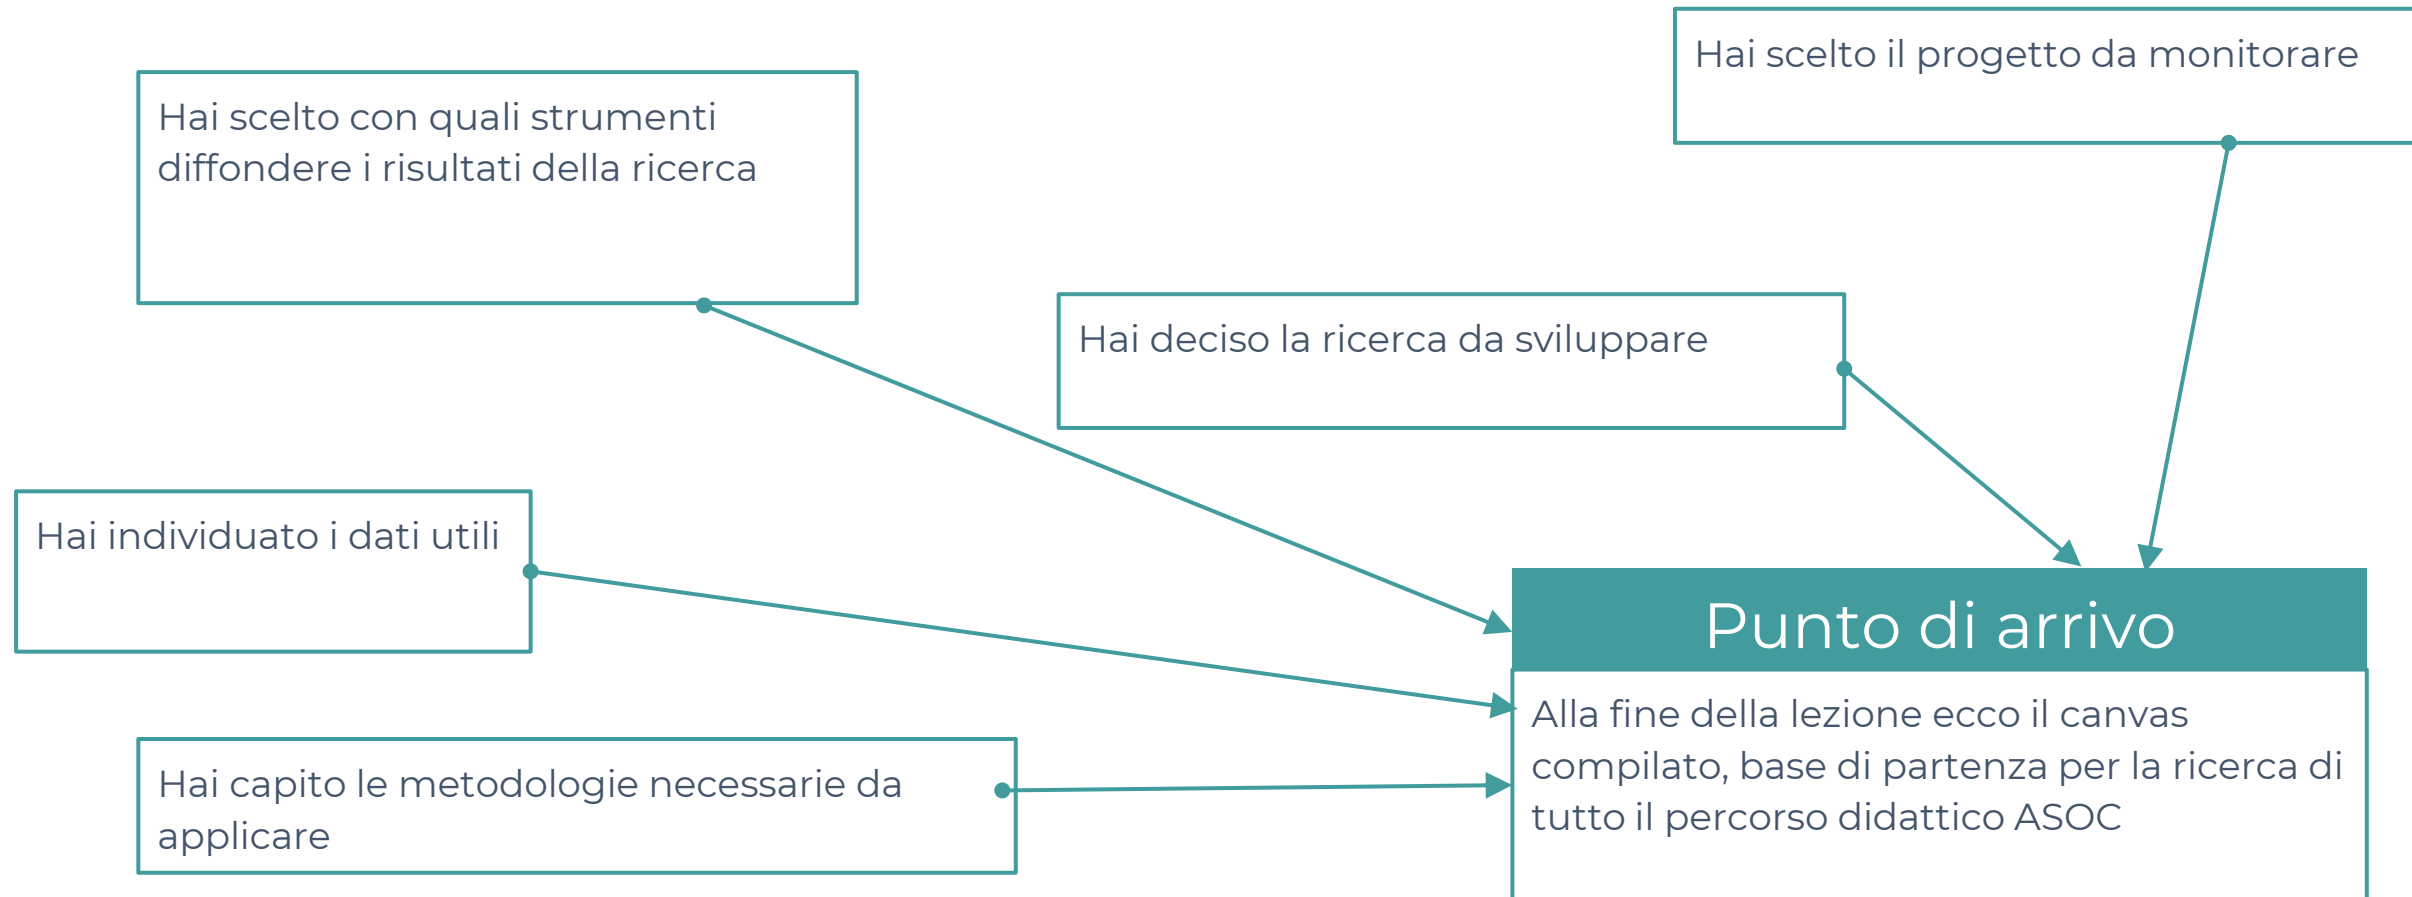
Hai scelto il progetto da monitorare

Hai scelto con quali strumenti diffondere i risultati della ricerca

Hai deciso la ricerca da sviluppare

Hai individuato i dati utili

Hai capito le metodologie necessarie da applicare

Punto di arrivo

Alla fine della lezione ecco il canvas compilato, base di partenza per la ricerca di tutto il percorso didattico ASOC